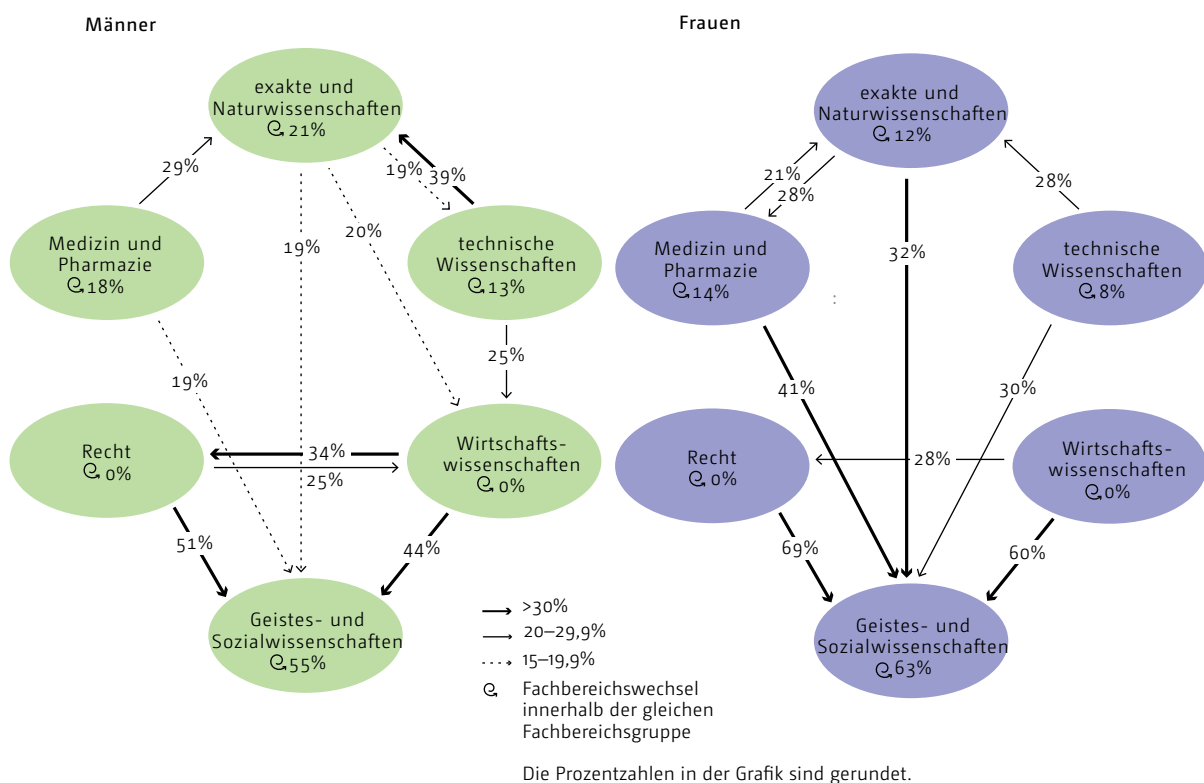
Männer

exakte und Naturwissenschaften 21%

29%

19%

39%

Medizin und Pharmazie 18%

19%

20%

technische Wissenschaften 13%

25%

19%

Recht 0%

34%

25%

Wirtschaftswissenschaften 0%

51%

44%

Geistes- und Sozialwissenschaften 55%

Frauen

exakte und Naturwissenschaften 12%

21%

28%

28%

Medizin und Pharmazie 14%

32%

technische Wissenschaften 8%

41%

30%

Recht 0%

28%

Wirtschaftswissenschaften 0%

69%

60%

Geistes- und Sozialwissenschaften 63%

>30%

20–29,9%

15–19,9%

Fachbereichswechsel innerhalb der gleichen Fachbereichsgruppe

Die Prozentzahlen in der Grafik sind gerundet.